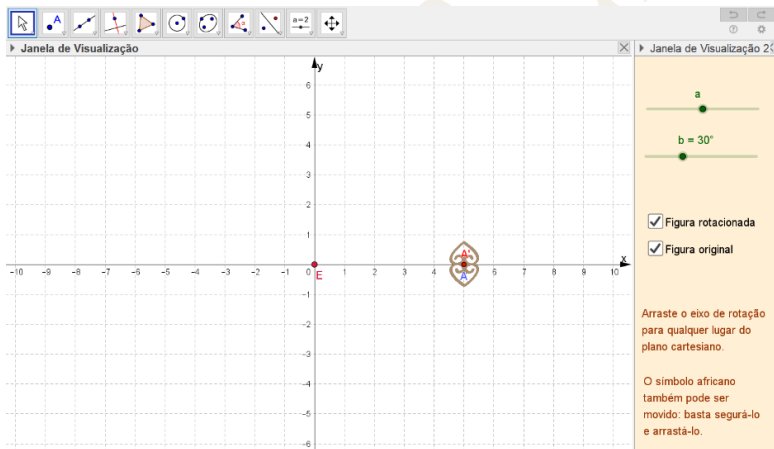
Janela de Visualização

Janela de Visualização 2

y

x

6
5
4
3
2
1
0
-1
-2
-3
-4
-5
-6

-10 -9 -8 -7 -6 -5 -4 -3 -2 -1 0 1 2 3 4 5 6 7 8 9 10

E

A'

A

a=2

a

b = 30°

Figura rotacionada

Figura original

Arraste o eixo de rotação para qualquer lugar do plano cartesiano.

O símbolo africano também pode ser movido: basta segurá-lo e arrastá-lo.